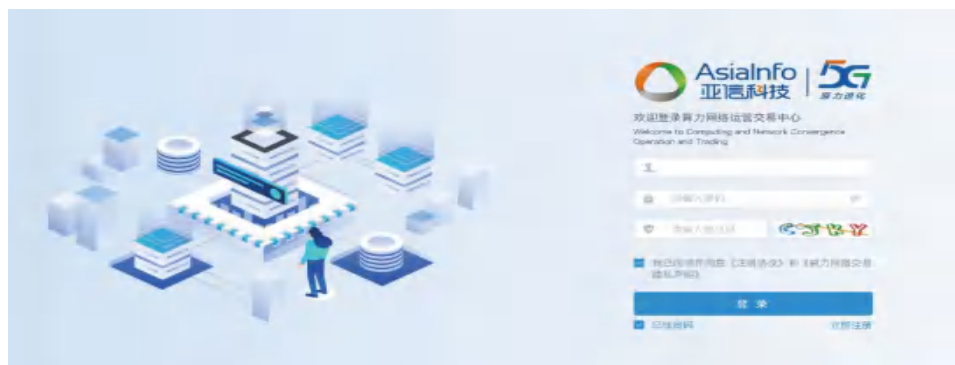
AsiaInfo
亚信科技
5G
算力进化

欢迎登录算力网络运营交易中心
Welcome to Computing and Network Convergence Operation and Trading

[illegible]

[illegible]

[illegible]

我已阅读并同意《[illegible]》和《算力网络交易隐私声明》

登 录

记住密码 立即注册